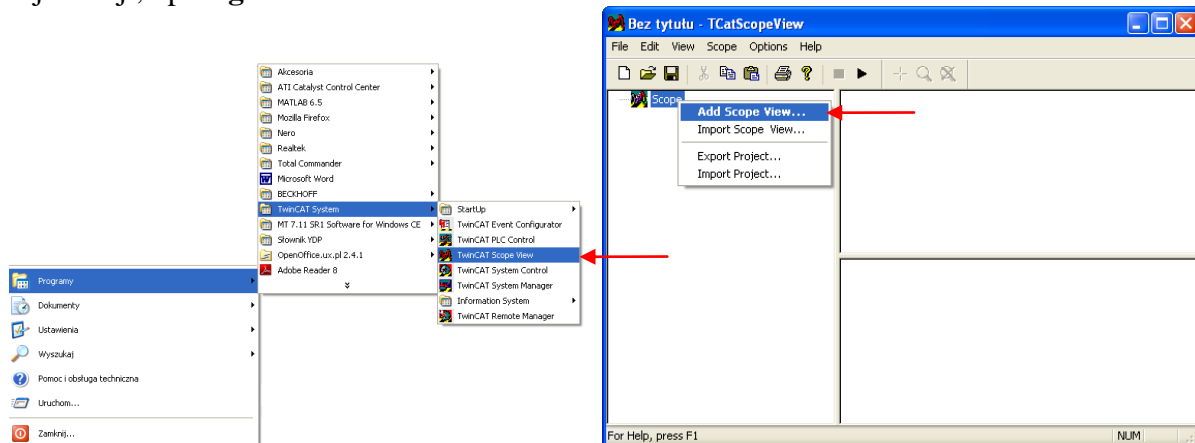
Akcesoria
ATI Catalyst Control Center
MATLAB 6.5
Mozilla Firefox
Nero
Realtek
Total Commander
Microsoft Word
BECKHOFF
TwinCAT System
MT 7.11 SR1 Software for Windows CE
Słownik YDP
OpenOffice.ux.pl 2.4.1
Adobe Reader 8

StartUp
TwinCAT Event Configurator
TwinCAT PLC Control
TwinCAT Scope View
TwinCAT System Control
TwinCAT System Manager
Information System
TwinCAT Remote Manager

Programy
Dokumenty
Ustawienia
Wyszukaj
Pomoc i obsługa techniczna
Uruchom...
Zamknij...

Bez tytułu - TCatScopeView
File Edit View Scope Options Help
Scope
Add Scope View...
Import Scope View...
Export Project...
Import Project...
For Help, press F1
NUM